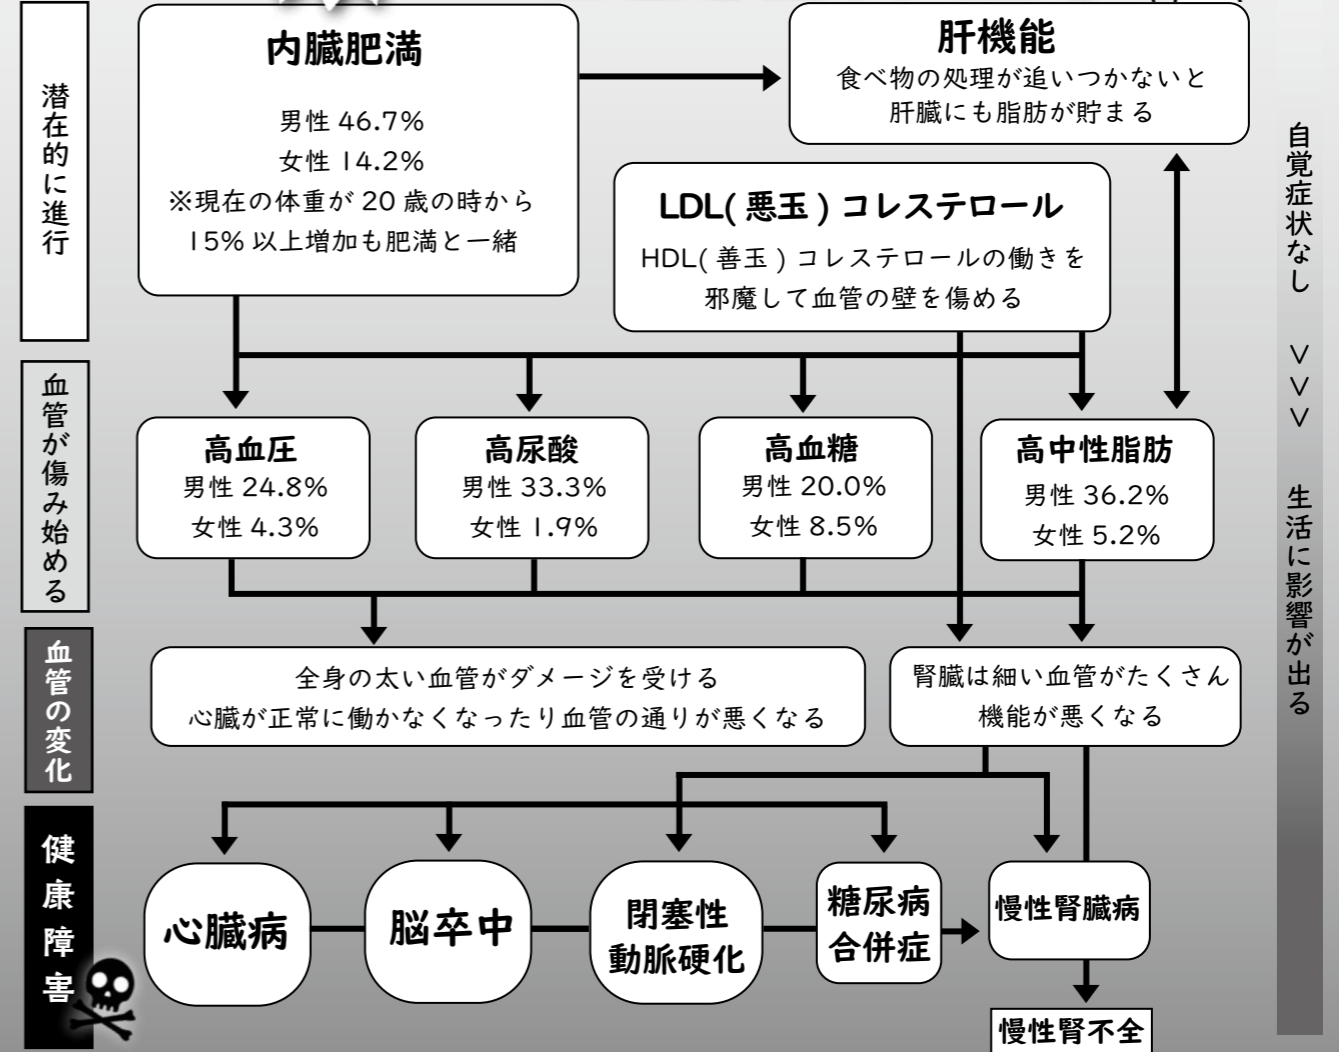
潜在的に進行

内臓肥満

男性 46.7%
女性 14.2%
※現在の体重が 20 歳の時から 15% 以上増加も肥満と一緒

肝機能

食べ物の処理が追いつかないと肝臓にも脂肪が貯まる

LDL(悪玉)コレステロール

HDL(善玉)コレステロールの働きを邪魔して血管の壁を傷める

自覚症状なし
>>>
生活に影響が出る

血管が傷み始める

高血圧
男性 24.8%
女性 4.3%

高尿酸
男性 33.3%
女性 1.9%

高血糖
男性 20.0%
女性 8.5%

高中性脂肪
男性 36.2%
女性 5.2%

血管の変化

全身の太い血管がダメージを受ける
心臓が正常に働かなくなったり血管の通りが悪くなる

腎臓は細い血管がたくさん
機能が悪くなる

健康障害

心臓病

脳卒中

閉塞性動脈硬化

糖尿病合併症

慢性腎臓病

慢性腎不全